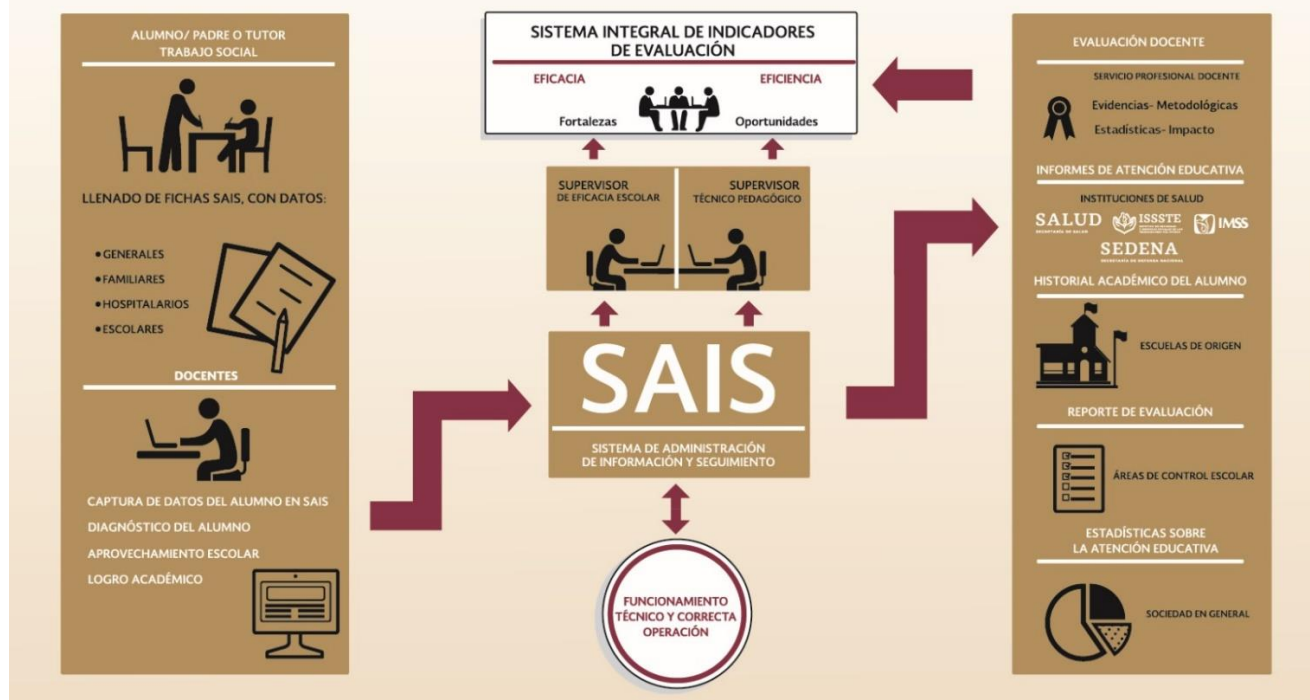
ALUMNO/ PADRE O TUTOR
TRABAJO SOCIAL

LLENADO DE FICHAS SAIS, CON DATOS:

• GENERALES
• FAMILIARES
• HOSPITALARIOS
• ESCOLARES

DOCENTES

CAPTURA DE DATOS DEL ALUMNO EN SAIS
DIAGNÓSTICO DEL ALUMNO
APROVECHAMIENTO ESCOLAR
LOGRO ACADÉMICO

SISTEMA INTEGRAL DE INDICADORES DE EVALUACIÓN

EFICACIA
EFICIENCIA
Fortalezas
Oportunidades

SUPERVISOR DE EFICACIA ESCOLAR
SUPERVISOR TÉCNICO PEDAGÓGICO

SAIS

SISTEMA DE ADMINISTRACIÓN DE INFORMACIÓN Y SEGUIMIENTO

FUNCIONAMIENTO TÉCNICO Y CORRECTA OPERACIÓN

EVALUACIÓN DOCENTE

SERVICIO PROFESIONAL DOCENTE
Evidencias- Metodológicas
Estadísticas- Impacto

INFORMES DE ATENCIÓN EDUCATIVA

INSTITUCIONES DE SALUD
SALUD
ISSSTE
IMSS
SEDENA

HISTORIAL ACADÉMICO DEL ALUMNO

ESCUELAS DE ORIGEN

REPORTE DE EVALUACIÓN

ÁREAS DE CONTROL ESCOLAR

ESTADÍSTICAS SOBRE LA ATENCIÓN EDUCATIVA

SOCIEDAD EN GENERAL